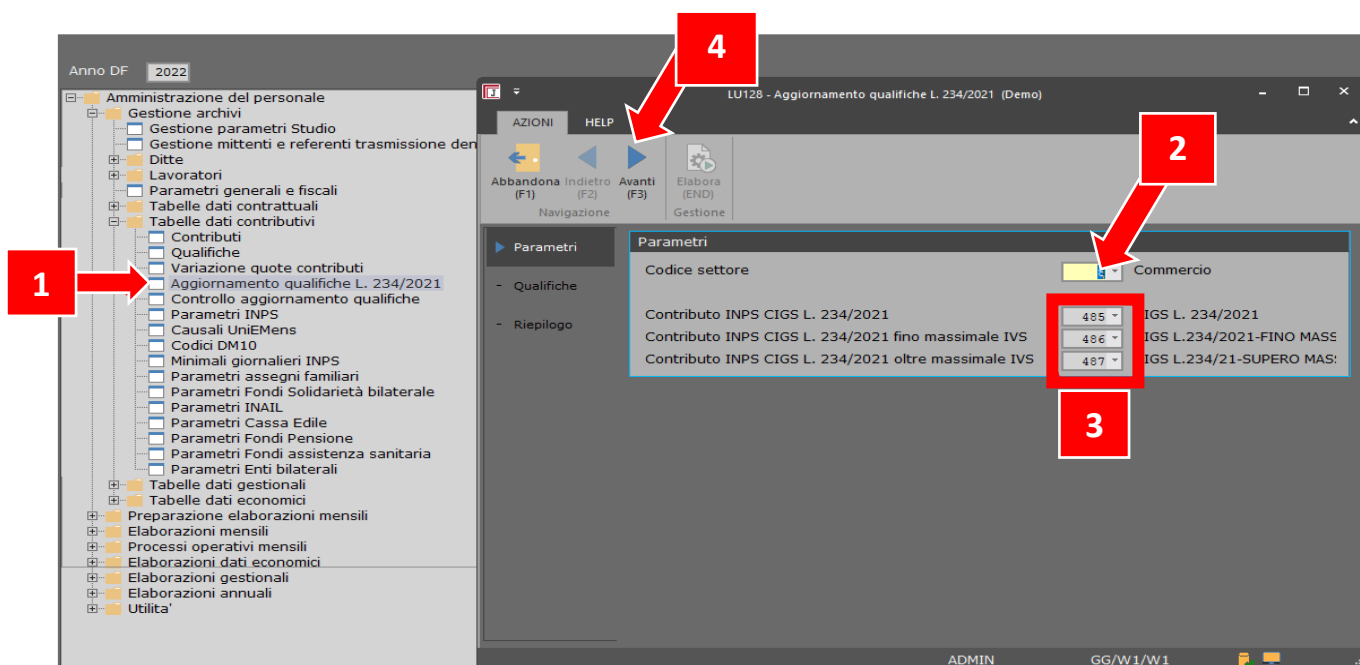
Anno DF 2022

Amministrazione del personale
Gestione archivi
Gestione parametri Studio
Gestione mittenti e referenti trasmissione den
Ditte
Lavoratori
Parametri generali e fiscali
Tabelle dati contrattuali
Tabelle dati contributivi
Contributi
Qualifiche
Variazione quote contributi
Aggiornamento qualifiche L. 234/2021
Controllo aggiornamento qualifiche
Parametri INPS
Causali UniEMens
Codici DM10
Minimali giornalieri INPS
Parametri assegni familiari
Parametri Fondi Solidarietà bilaterale
Parametri INAIL
Parametri Cassa Edile
Parametri Fondi Pensione
Parametri Fondi assistenza sanitaria
Parametri Enti bilaterali
Tabelle dati gestionali
Tabelle dati economici
Preparazione elaborazioni mensili
Elaborazioni mensili
Processi operativi mensili
Elaborazioni dati economici
Elaborazioni gestionali
Elaborazioni annuali
Utilita'

1
2
3
4

LU128 - Aggiornamento qualifiche L. 234/2021 (Demo)

AZIONI
HELP

Abbandona (F1)
Indietro (F2)
Avanti (F3)
Navigazione
Elabora (END)
Gestione

Parametri
Qualifiche
Riepilogo

Parametri
Codice settore
Commercio
Contributo INPS CIGS L. 234/2021 485 IGS L. 234/2021
Contributo INPS CIGS L. 234/2021 fino massimale IVS 486 IGS L.234/2021-FINO MASS
Contributo INPS CIGS L. 234/2021 oltre massimale IVS 487 IGS L.234/21-SUPERO MAS

ADMIN
GG/W1/W1